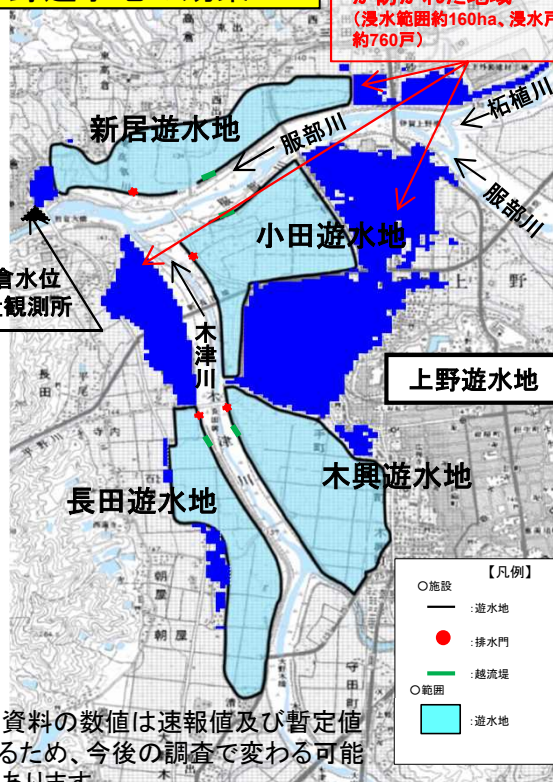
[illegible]
（浸水範囲約160ha、浸水戸
約760戸）

新居遊水地
服部川
柘植川
服部川
小田遊水地
倉水位
観測所
木津川
上野遊水地
木興遊水地
長田遊水地

【凡例】
○施設
:遊水地
:排水門
:越流堤
○範囲
:遊水地

資料の数値は速報値及び暫定値
るため、今後の調査で変わる可能
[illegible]